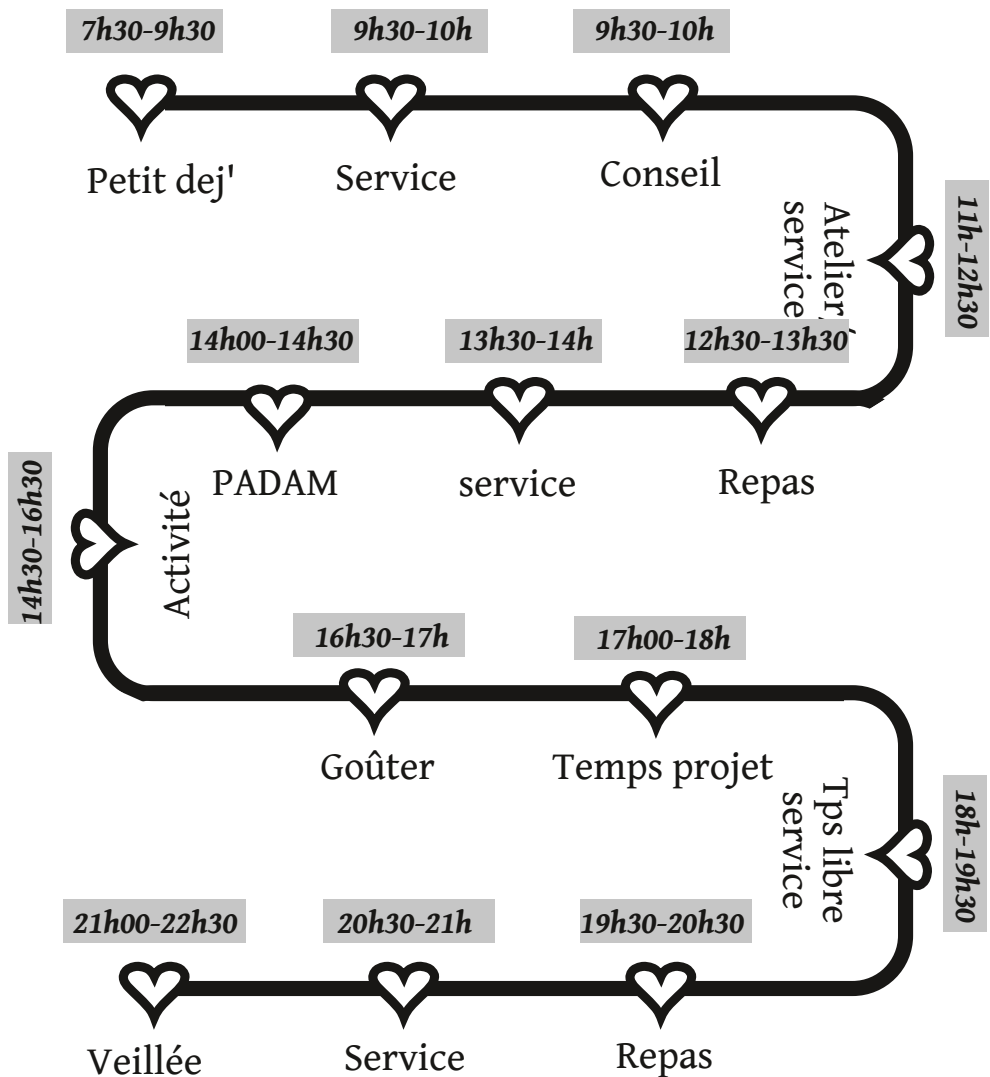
7h30-9h30
Petit dej'

9h30-10h
Service

9h30-10h
Conseil

11h-12h30
Atelier/ service

12h30-13h30
Repas

13h30-14h
service

14h00-14h30
PADAM

14h30-16h30
Activité

16h30-17h
Goûter

17h00-18h
Temps projet

18h-19h30
Tps libre service

19h30-20h30
Repas

20h30-21h
Service

21h00-22h30
Veillée